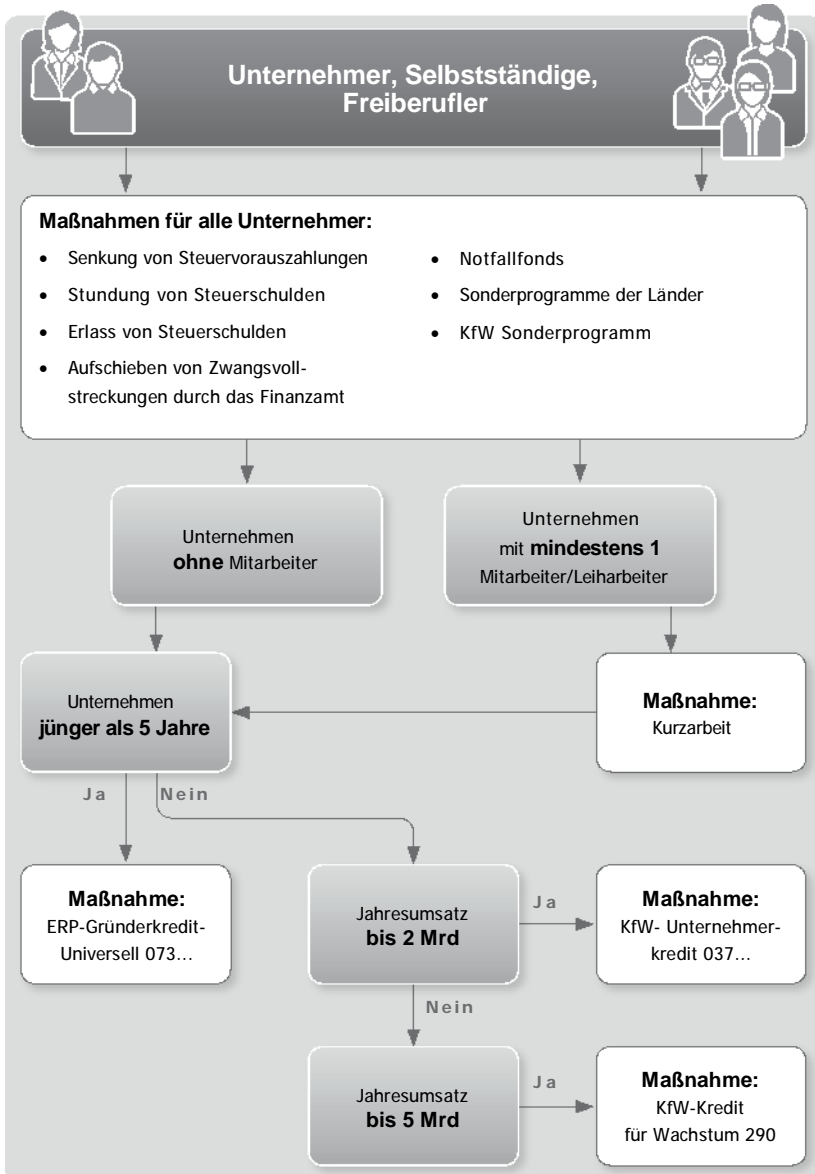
Unternehmer, Selbstständige, Freiberufler

Maßnahmen für alle Unternehmer:

- Senkung von Steuervorauszahlungen
- Stundung von Steuerschulden
- Erlass von Steuerschulden
- Aufschieben von Zwangsvollstreckungen durch das Finanzamt

- Notfallfonds
- Sonderprogramme der Länder
- KfW Sonderprogramm

Unternehmen **ohne** Mitarbeiter

Unternehmen mit **mindestens 1** Mitarbeiter/Leiharbeiter

Unternehmen **jünger als 5 Jahre**

**Maßnahme:** Kurzarbeit

Ja

Nein

**Maßnahme:** ERP-Gründerkredit-Universell 073…

Jahresumsatz **bis 2 Mrd**

Ja

**Maßnahme:** KfW- Unternehmerkredit 037…

Nein

Jahresumsatz **bis 5 Mrd**

Ja

**Maßnahme:** KfW-Kredit für Wachstum 290